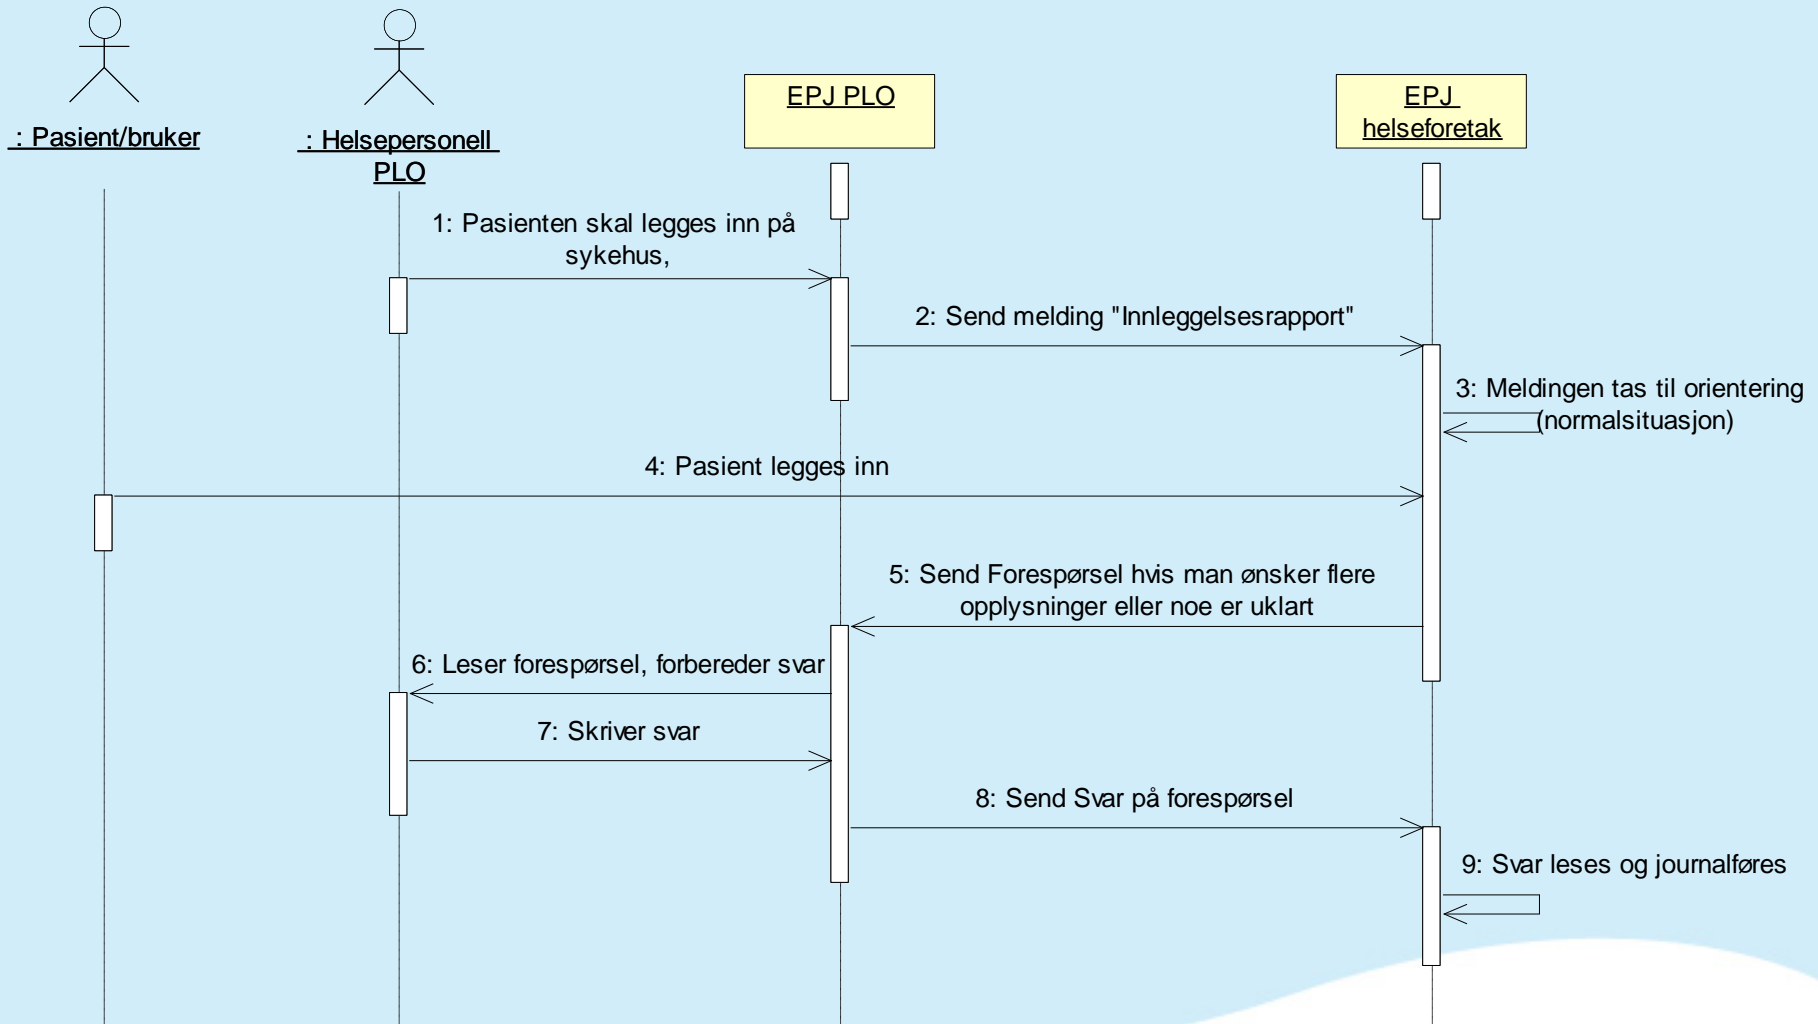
: Pasient/bruker

: Helsepersonell PLO

EPJ PLO

EPJ helseforetak

1: Pasienten skal legges inn på sykehus,

2: Send melding "Innleggelsesrapport"

3: Meldingen tas til orientering (normalsituasjon)

4: Pasient legges inn

5: Send Forespørsel hvis man ønsker flere opplysninger eller noe er uklart

6: Leser forespørsel, forbereder svar

7: Skriver svar

8: Send Svar på forespørsel

9: Svar leses og journalføres